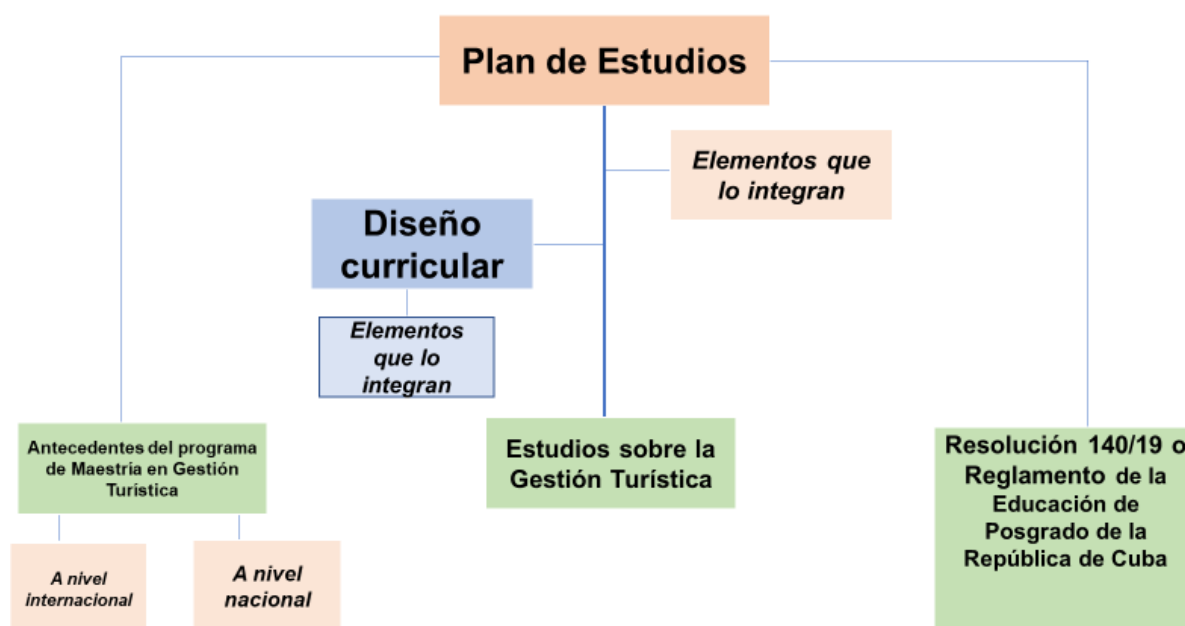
Plan de Estudios

Elementos que lo integran

Diseño curricular

Elementos que lo integran

Antecedentes del programa de Maestría en Gestión Turística

A nivel internacional

A nivel nacional

Estudios sobre la Gestión Turística

Resolución 140/19 o Reglamento de la Educación de Posgrado de la República de Cuba